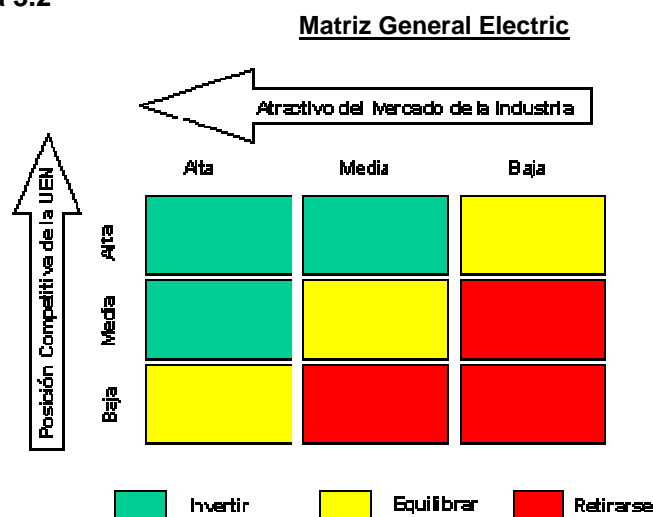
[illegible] 5.2

Matriz General Electric

Atractivo del Mercado de la Industria

Posición Competitiva de la UEN

| | Alta | Media | Baja |
|---|---|---|---|
| Alta | | | |
| Media | | | |
| Baja | | | |

Invertir Equilibrar Retirarse